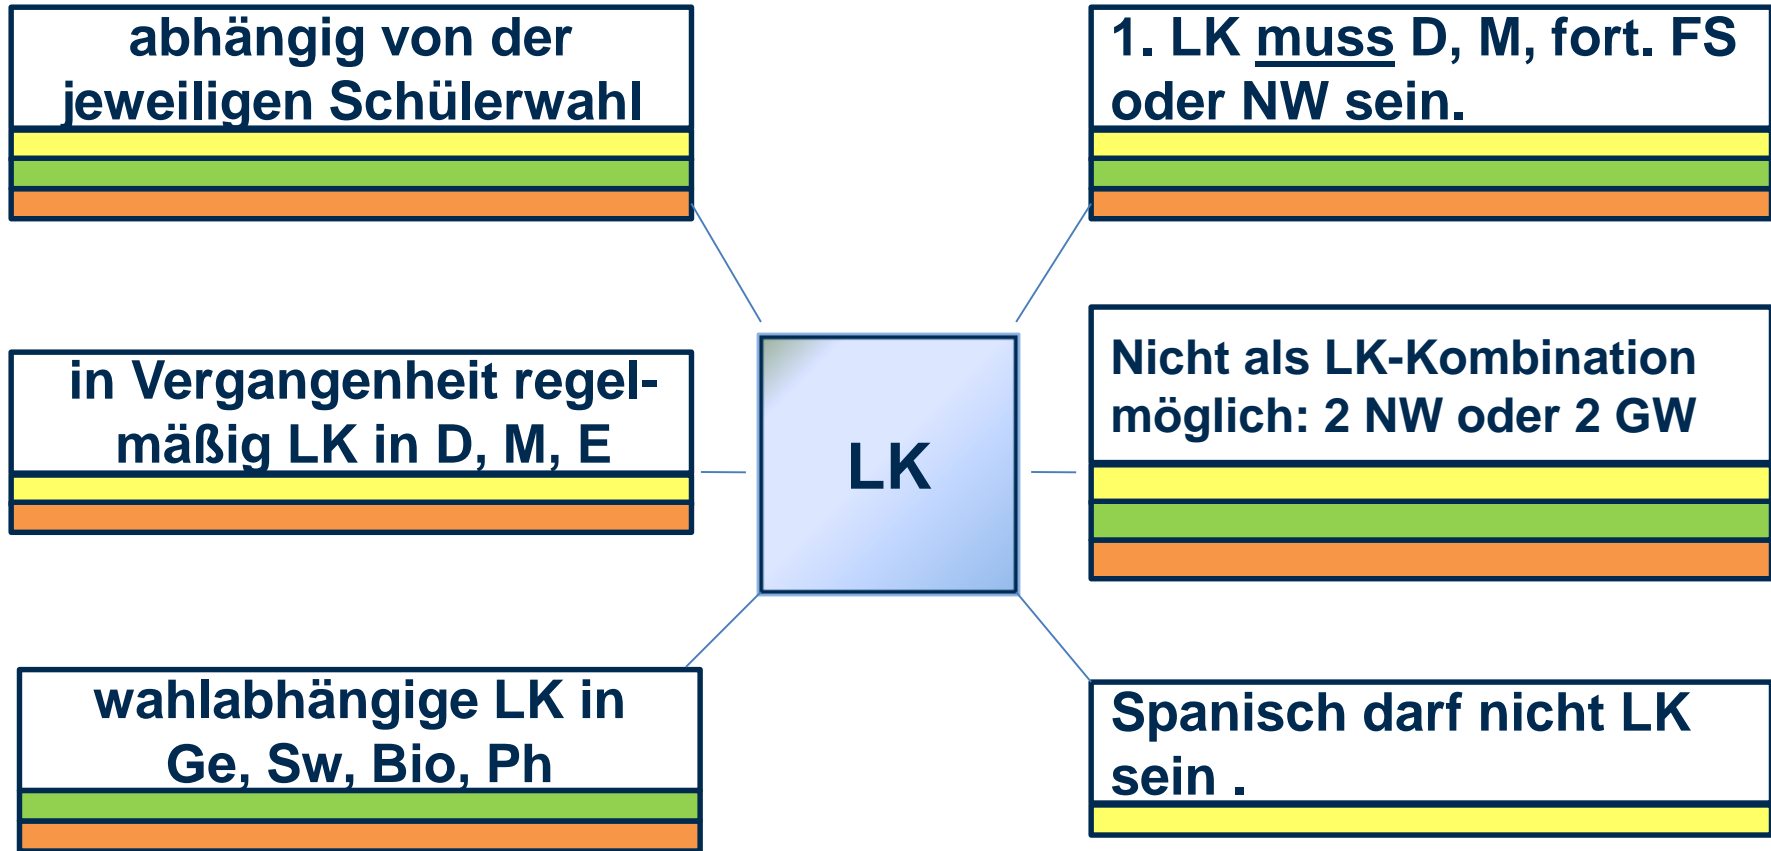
abhängig von der jeweiligen Schülerwahl

1. LK muss D, M, fort. FS oder NW sein.

in Vergangenheit regelmäßig LK in D, M, E

LK

Nicht als LK-Kombination möglich: 2 NW oder 2 GW

wahlabhängige LK in Ge, Sw, Bio, Ph

Spanisch darf nicht LK sein .